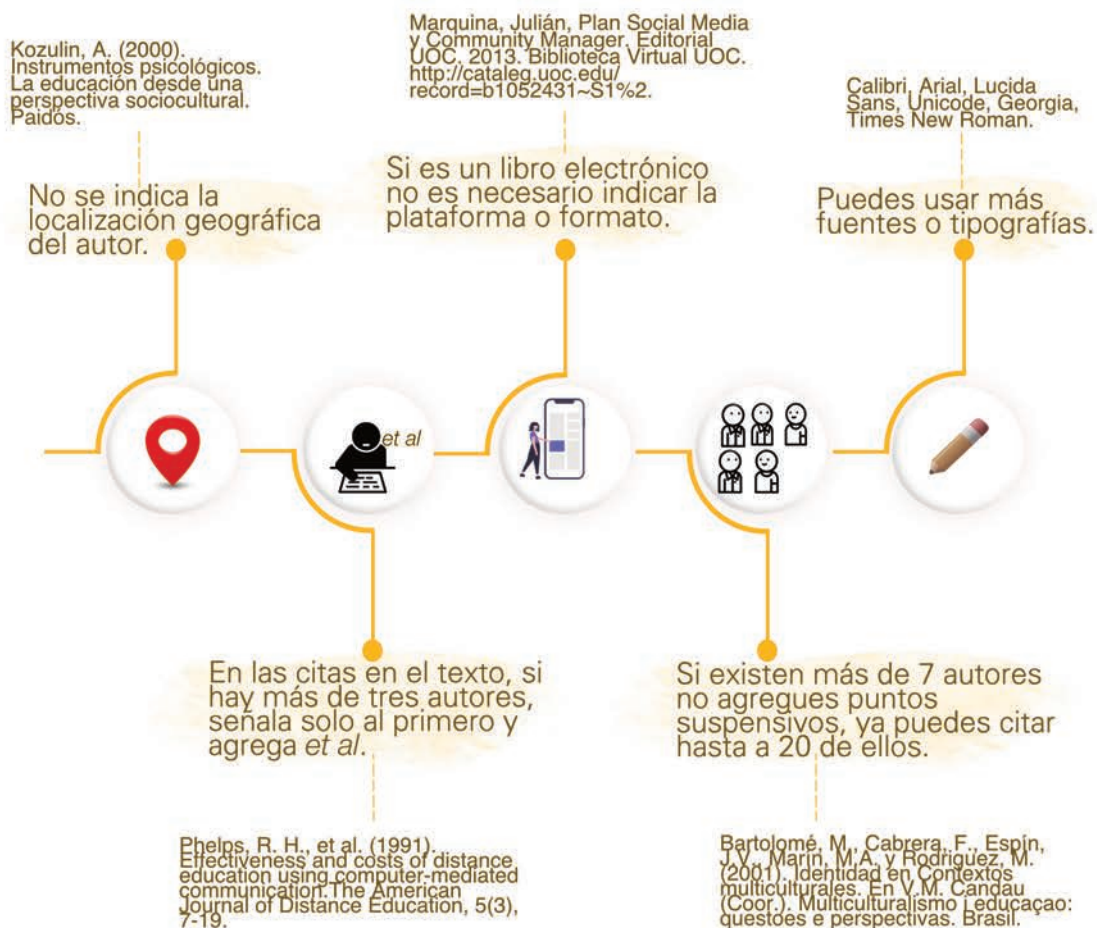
Kozulin, A. (2000). Instrumentos psicológicos. La educación desde una perspectiva sociocultural. Paidós.

No se indica la localización geográfica del autor.

Marquina, Julián, Plan Social Media y Community Manager. Editorial UOC, 2013. Biblioteca Virtual UOC. http://cataleg.uoc.edu/record=b1052431~S1%2.

Si es un libro electrónico no es necesario indicar la plataforma o formato.

Calibri, Arial, Lucida Sans, Unicode, Georgia, Times New Roman.

Puedes usar más fuentes o tipografías.

et al

En las citas en el texto, si hay más de tres autores, señala solo al primero y agrega *et al*.

Phelps, R. H., et al. (1991). Effectiveness and costs of distance education using computer-mediated communication.The American Journal of Distance Education, 5(3), 7-19.

Si existen más de 7 autores no agregues puntos suspensivos, ya puedes citar hasta a 20 de ellos.

Bartolomé, M., Cabrera, F., Espín, J.V., Marín, M.A. y Rodríguez, M. (2001). Identidad en Contextos multiculturales. En V.M. Candau (Coor.). Multiculturalismo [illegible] educaçao: questões e perspectivas. Brasil.